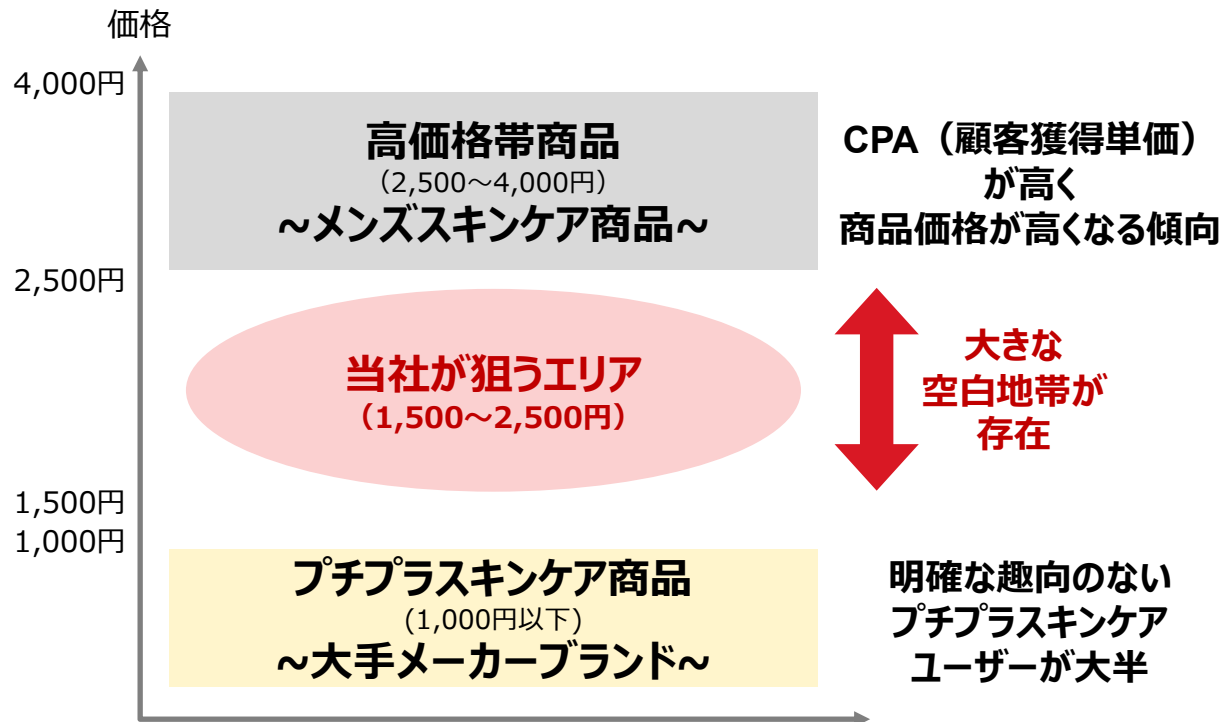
価格

4,000円

2,500円

1,500円

1,000円

高価格帯商品
(2,500〜4,000円)
〜メンズスキンケア商品〜

CPA（顧客獲得単価）が高く
商品価格が高くなる傾向

当社が狙うエリア
（1,500〜2,500円）

大きな
空白地帯が
存在

プチプラスキンケア商品
(1,000円以下)
〜大手メーカーブランド〜

明確な趣向のない
プチプラスキンケア
ユーザーが大半